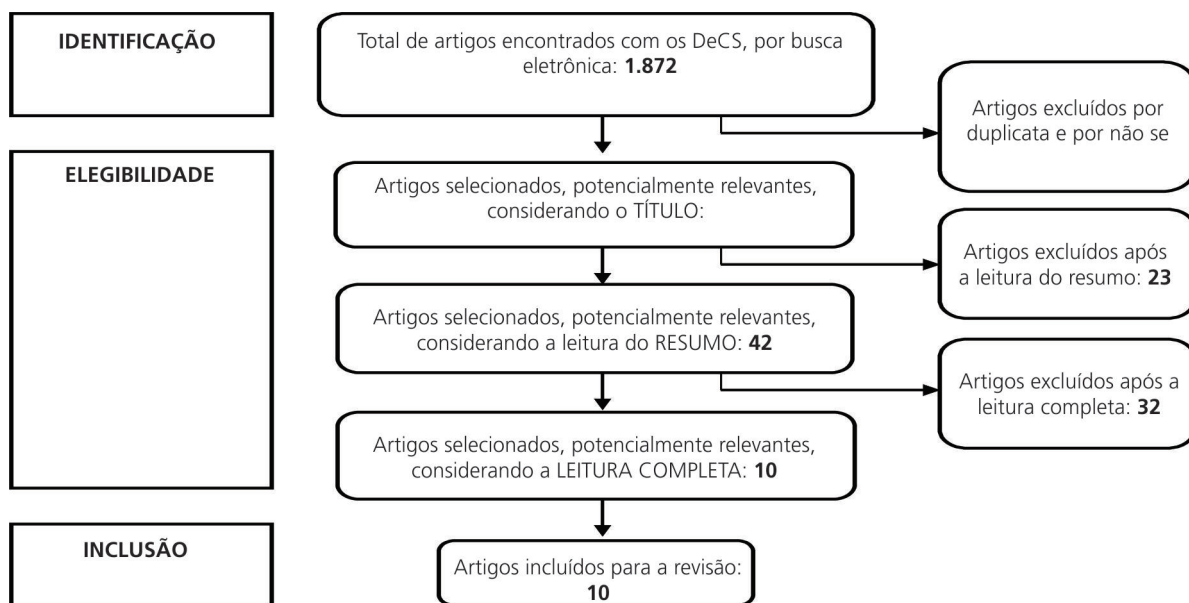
IDENTIFICAÇÃO

Total de artigos encontrados com os DeCS, por busca eletrônica: **1.872**

Artigos excluídos por duplicata e por não se

ELEGIBILIDADE

Artigos selecionados, potencialmente relevantes, considerando o TÍTULO:

Artigos excluídos após a leitura do resumo: **23**

Artigos selecionados, potencialmente relevantes, considerando a leitura do RESUMO: **42**

Artigos excluídos após a leitura completa: **32**

Artigos selecionados, potencialmente relevantes, considerando a LEITURA COMPLETA: **10**

INCLUSÃO

Artigos incluídos para a revisão: **10**